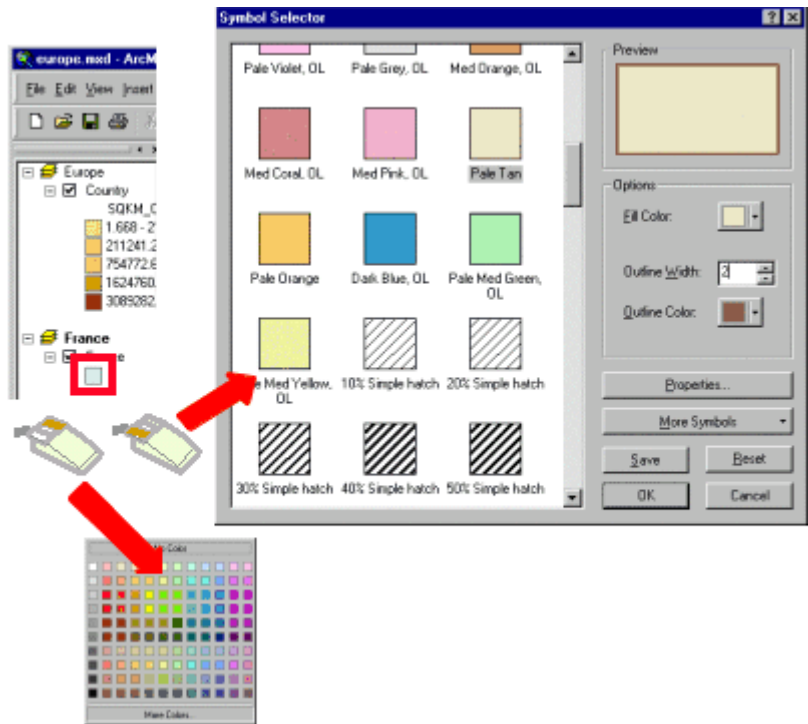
europe.mxd - ArcM

File Edit View Insert

Europe
Country
SQKM_C
1.668 - 2
211241.2
754772.6
1624760.
3089282.

France
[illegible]

Symbol Selector

Pale Violet, OL
Pale Grey, OL
Med Orange, OL
Med Coral, OL
Med Pink, OL
Pale Tan
Pale Orange
Dark Blue, OL
Pale Med Green, OL
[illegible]e Med Yellow, OL
10% Simple hatch
20% Simple hatch
30% Simple hatch
40% Simple hatch
50% Simple hatch

Preview

Options
Fill Color:
Outline Width: 2
Outline Color:

Properties...
More Symbols
Save
Reset
OK
Cancel

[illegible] Color
More Colors...